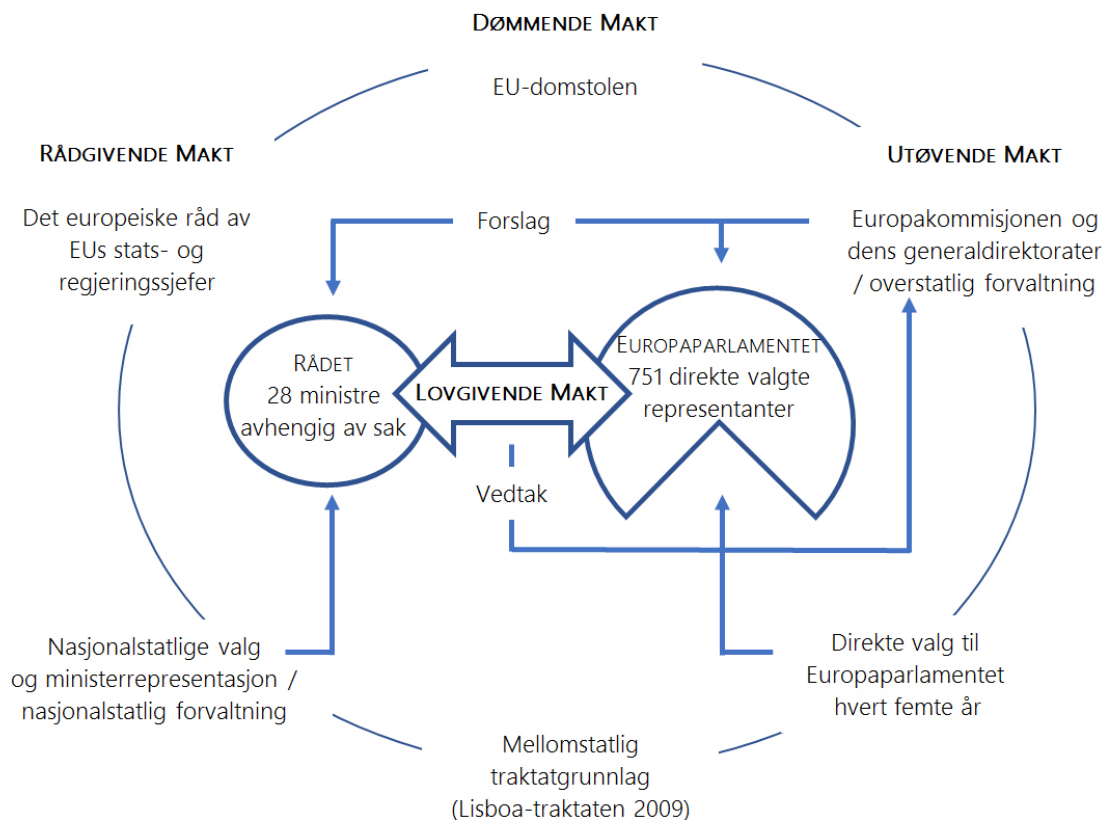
Dømmende Makt

EU-domstolen

Rådgivende Makt

Det europeiske råd av EUs stats- og regjeringssjefer

Utøvende Makt

Europakommisjonen og dens generaldirektorater / overstatlig forvaltning

Forslag

Rådet
28 ministre avhengig av sak

Lovgivende Makt

Europaparlamentet
751 direkte valgte representanter

Vedtak

Nasjonalstatlige valg og ministerrepresentasjon / nasjonalstatlig forvaltning

Direkte valg til Europaparlamentet hvert femte år

Mellomstatlig traktatgrunnlag (Lisboa-traktaten 2009)